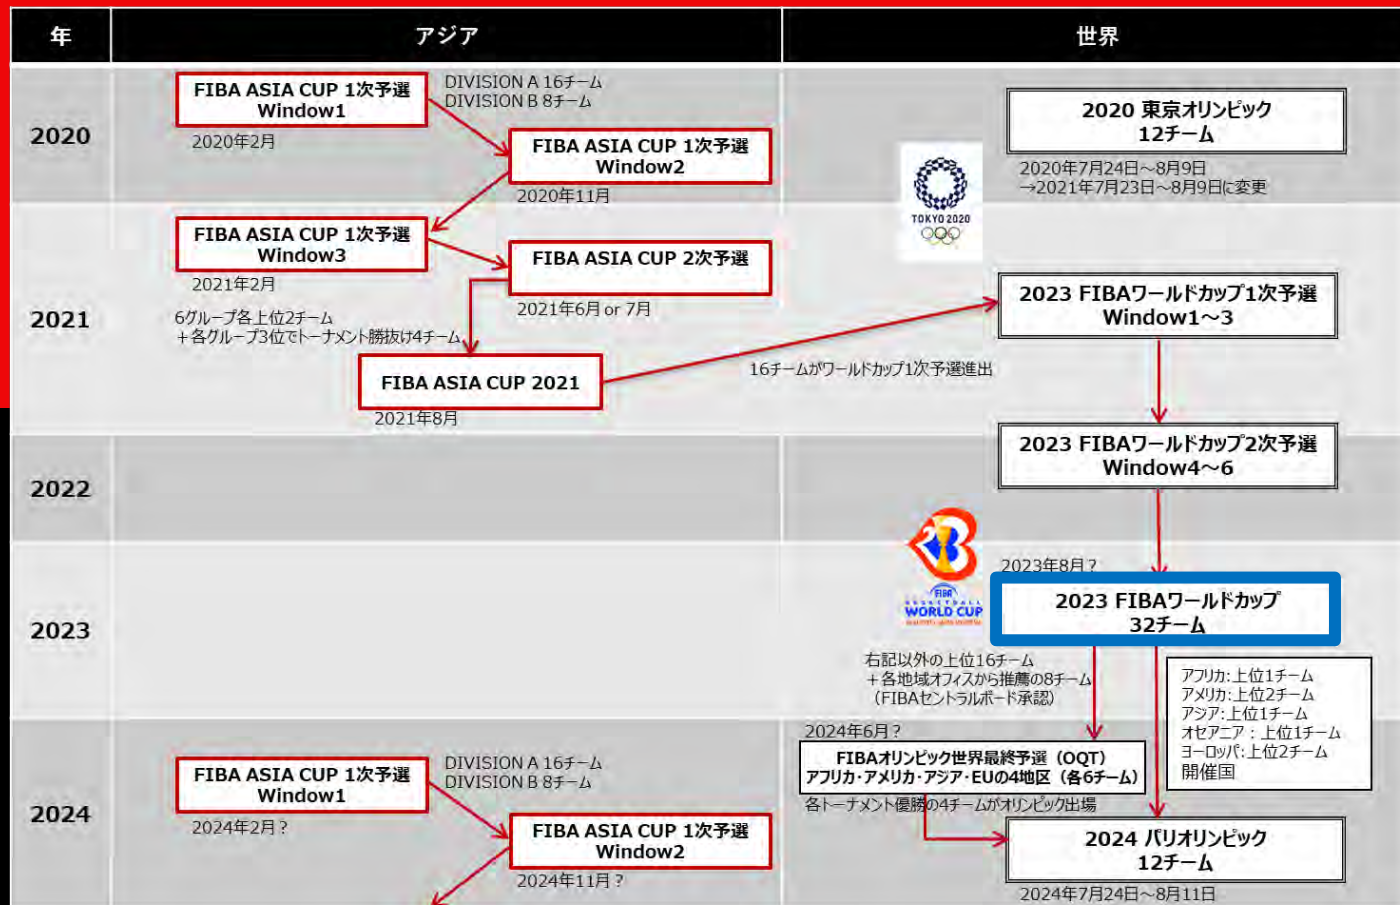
| 年 | アジア | 世界 |
|---|---|---|

2020

FIBA ASIA CUP 1次予選 Window1
2020年2月
DIVISION A 16チーム
DIVISION B 8チーム
FIBA ASIA CUP 1次予選 Window2
2020年11月

2020 東京オリンピック 12チーム
2020年7月24日～8月9日
→2021年7月23日～8月9日に変更

TOKYO 2020

2021

FIBA ASIA CUP 1次予選 Window3
2021年2月
FIBA ASIA CUP 2次予選
2021年6月 or 7月
6グループ各上位2チーム
＋各グループ3位でトーナメント勝抜け4チーム
FIBA ASIA CUP 2021
2021年8月
16チームがワールドカップ1次予選進出

2023 FIBAワールドカップ1次予選 Window1～3

2022

2023 FIBAワールドカップ2次予選 Window4～6

2023

FIBA BASKETBALL WORLD CUP
2023年8月？
2023 FIBAワールドカップ 32チーム
右記以外の上位16チーム
＋各地域オフィスから推薦の8チーム
（FIBAセントラルボード承認）
アフリカ:上位1チーム
アメリカ:上位2チーム
アジア:上位1チーム
オセアニア：上位1チーム
ヨーロッパ:上位2チーム
開催国

2024

FIBA ASIA CUP 1次予選 Window1
2024年2月？
DIVISION A 16チーム
DIVISION B 8チーム
FIBA ASIA CUP 1次予選 Window2
2024年11月？

2024年6月？
FIBAオリンピック世界最終予選（OQT）
アフリカ･アメリカ･アジア･EUの4地区（各6チーム）
各トーナメント優勝の4チームがオリンピック出場
2024 パリオリンピック 12チーム
2024年7月24日～8月11日